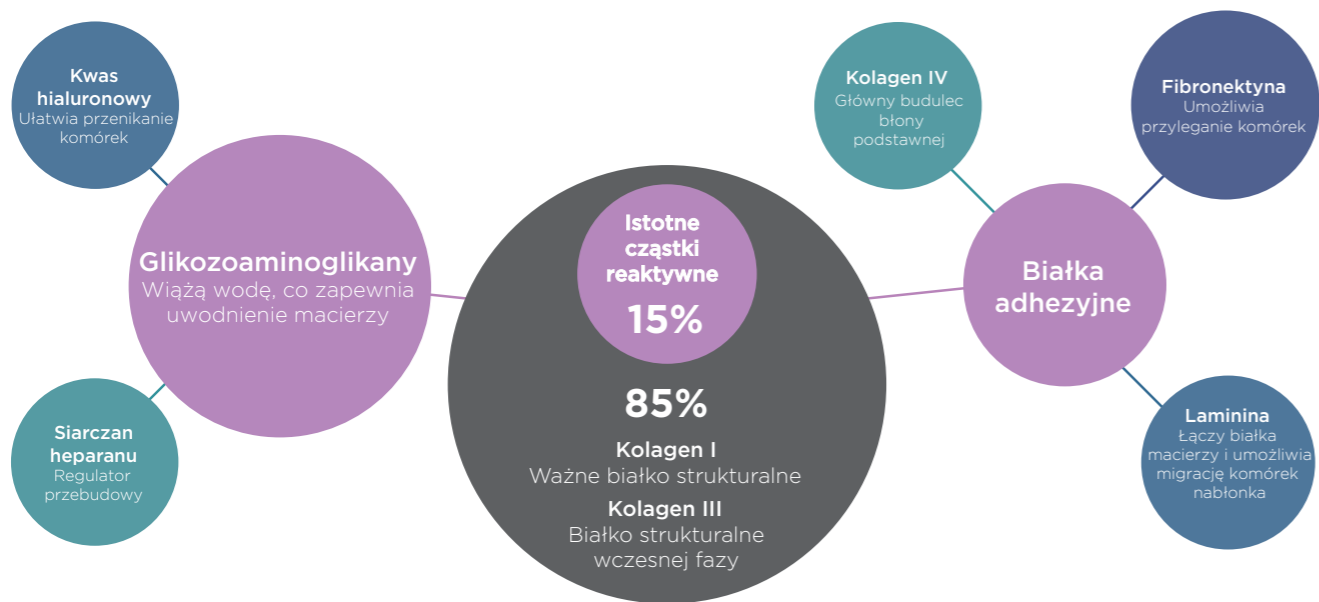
Kwas hialuronowy
Ułatwia przenikanie komórek

Glikozoaminoglikany
Wiążą wodę, co zapewnia uwodnienie macierzy

Siarczan heparanu
Regulator przebudowy

Istotne cząstki reaktywne
15%

85%
Kolagen I
Ważne białko strukturalne
Kolagen III
Białko strukturalne wczesnej fazy

Kolagen IV
Główny budulec błony podstawnej

Fibronektyna
Umożliwia przyleganie komórek

Białka adhezyjne

Laminina
Łączy białka macierzy i umożliwia migrację komórek nabłonka